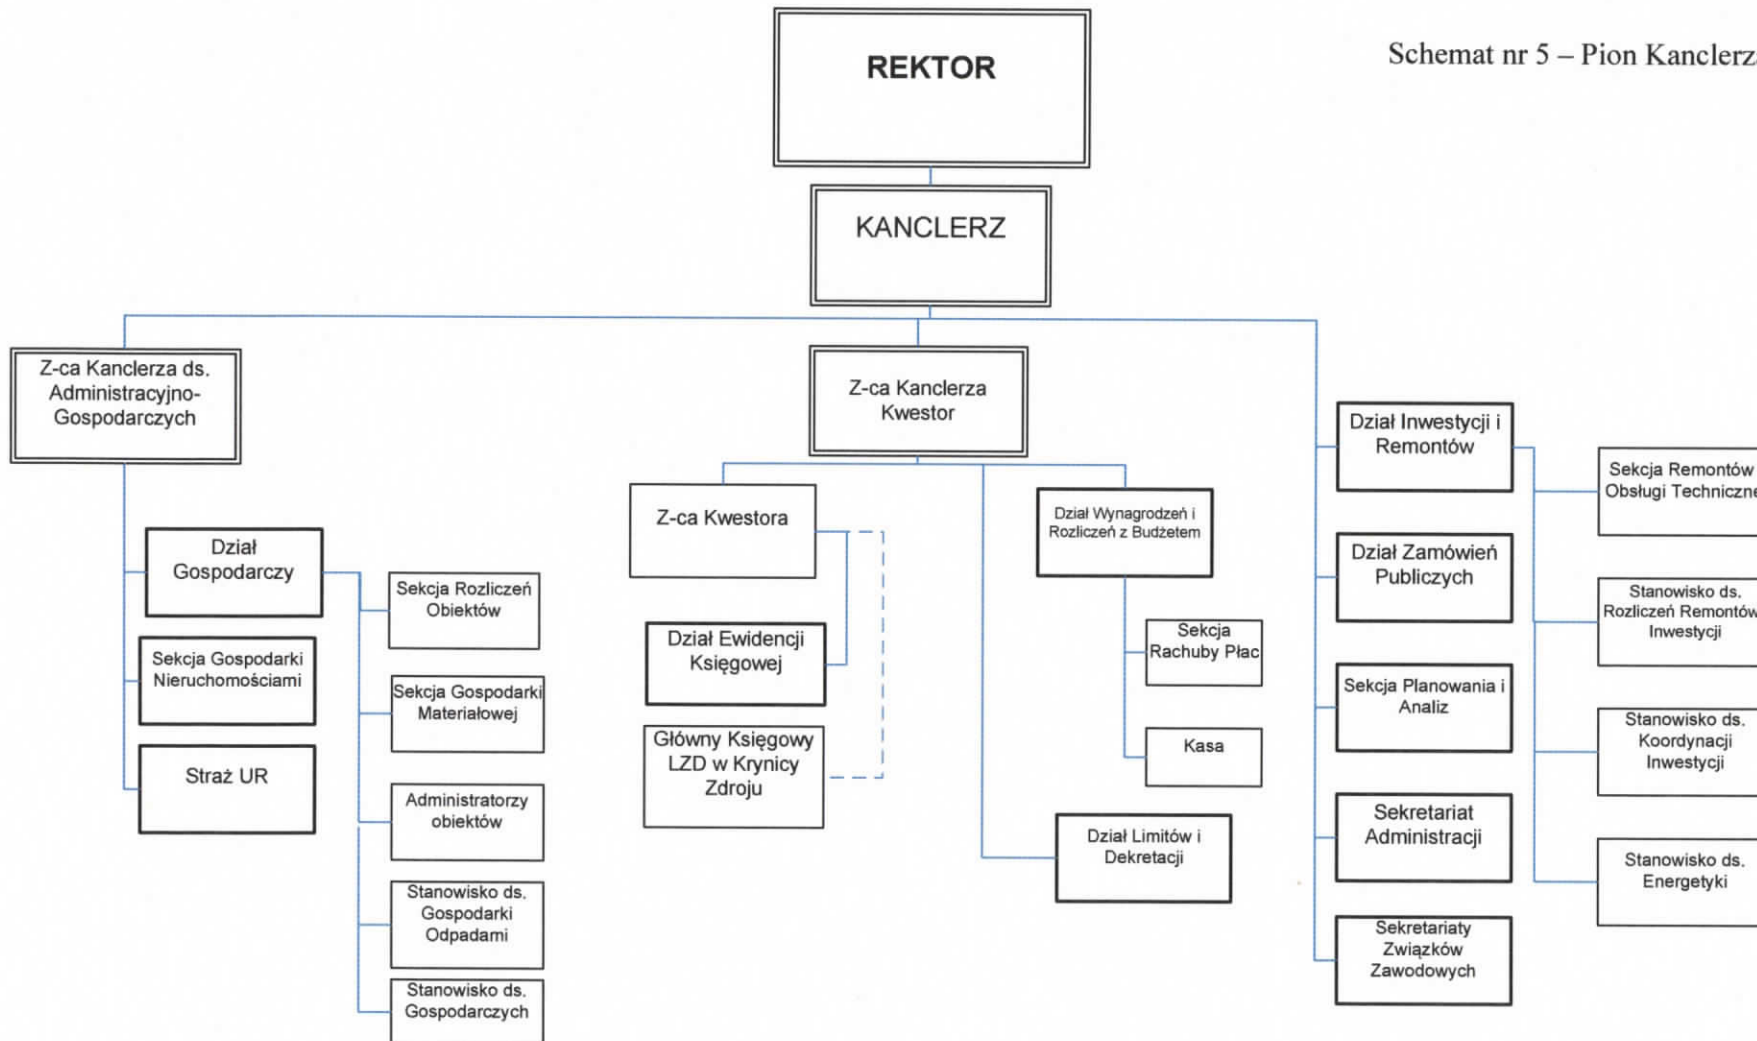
Schemat nr 5 – Pion Kanclerz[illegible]

REKTOR

KANCLERZ

Z-ca Kanclerza ds. Administracyjno-Gospodarczych

Dział Gospodarczy

Sekcja Gospodarki Nieruchomościami

Straż UR

Sekcja Rozliczeń Obiektów

Sekcja Gospodarki Materiałowej

Administratorzy obiektów

Stanowisko ds. Gospodarki Odpadami

Stanowisko ds. Gospodarczych

Z-ca Kanclerza Kwestor

Z-ca Kwestora

Dział Ewidencji Księgowej

Główny Księgowy LZD w Krynicy Zdroju

Dział Wynagrodzeń i Rozliczeń z Budżetem

Sekcja Rachuby Płac

Kasa

Dział Limitów i Dekretacji

Dział Inwestycji i Remontów

Dział Zamówień Publiczych

Sekcja Planowania i Analiz

Sekretariat Administracji

Sekretariaty Związków Zawodowych

Sekcja Remontów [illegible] Obsługi Techniczne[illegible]

Stanowisko ds. Rozliczeń Remontów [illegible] Inwestycji

Stanowisko ds. Koordynacji Inwestycji

Stanowisko ds. Energetyki